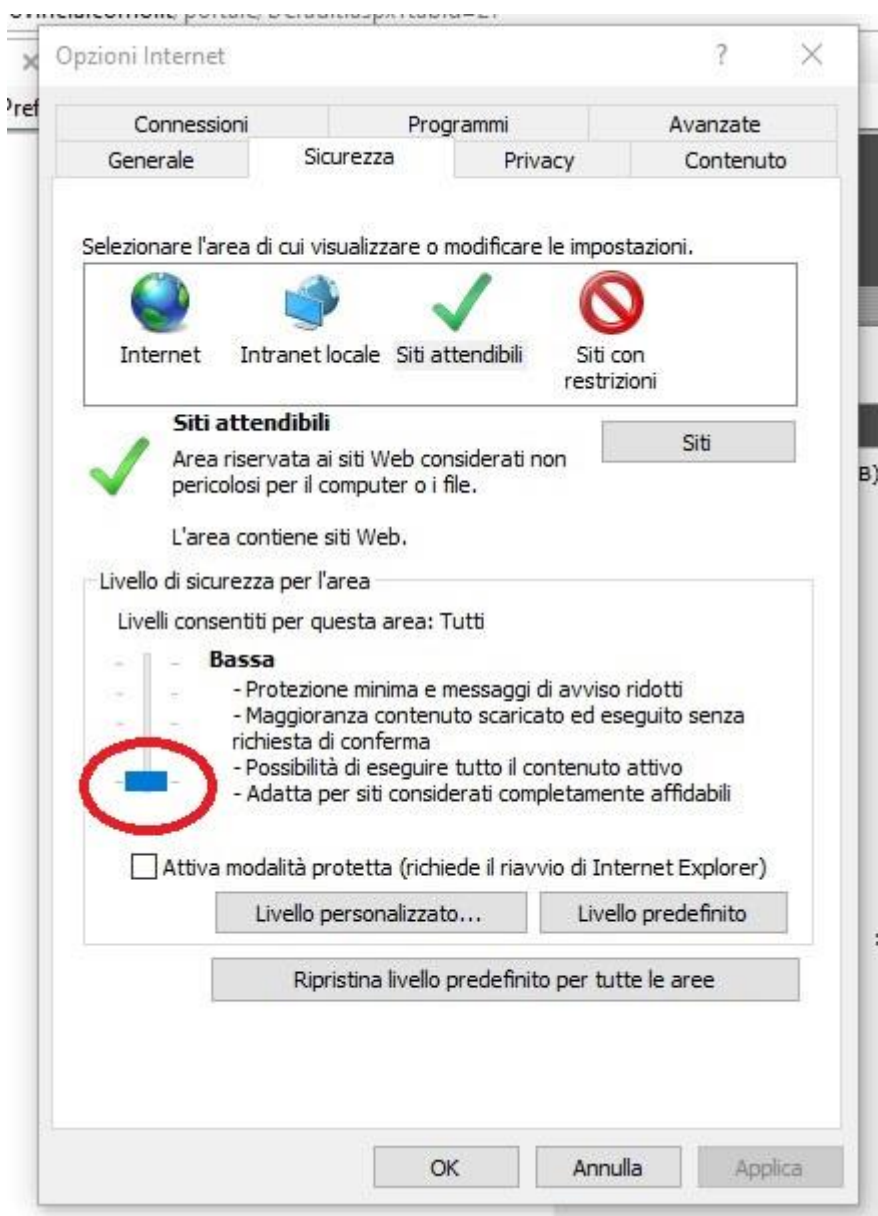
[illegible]
Opzioni Internet
?
Pref
Connessioni
Programmi
Avanzate
Generale
Sicurezza
Privacy
Contenuto

Selezionare l'area di cui visualizzare o modificare le impostazioni.

Internet
Intranet locale
Siti attendibili
Siti con restrizioni

Siti attendibili
Area riservata ai siti Web considerati non pericolosi per il computer o i file.
Siti

L'area contiene siti Web.

Livello di sicurezza per l'area
Livelli consentiti per questa area: Tutti

Bassa
- Protezione minima e messaggi di avviso ridotti
- Maggioranza contenuto scaricato ed eseguito senza richiesta di conferma
- Possibilità di eseguire tutto il contenuto attivo
- Adatta per siti considerati completamente affidabili

Attiva modalità protetta (richiede il riavvio di Internet Explorer)
Livello personalizzato...
Livello predefinito

Ripristina livello predefinito per tutte le aree

OK
Annulla
Applica